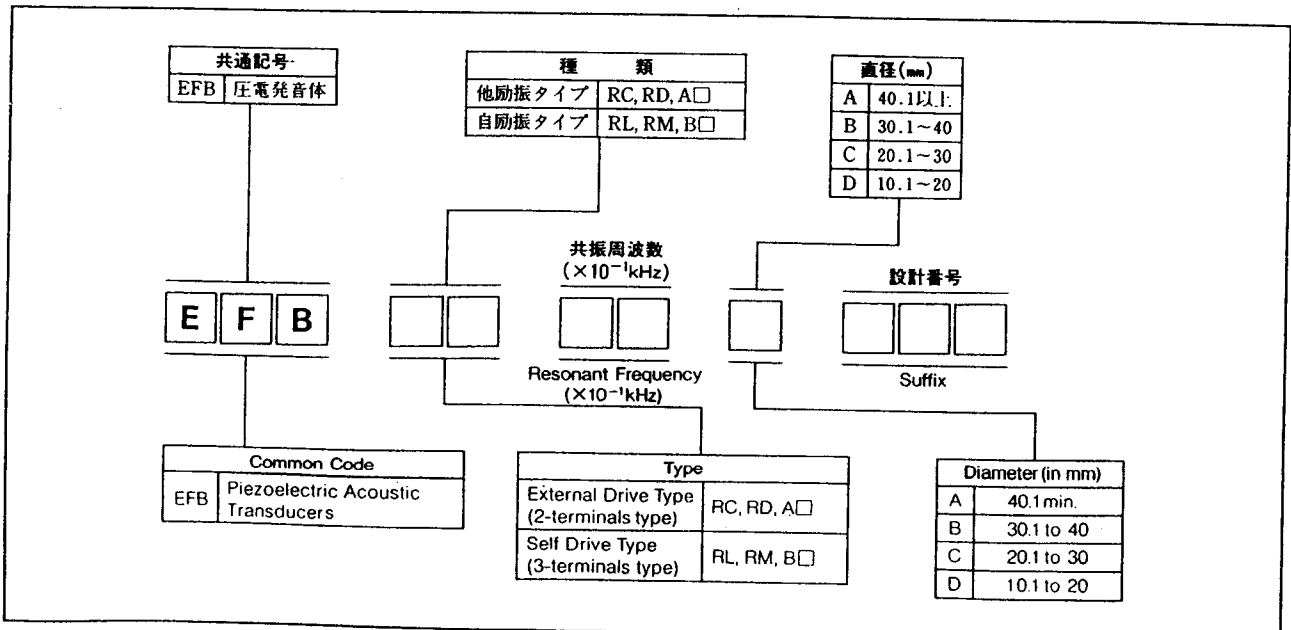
| 共通記号 | |
|---|---|
| EFB | 圧電発音体 |

| 種　　類 | |
|---|---|
| 他励振タイプ | RC, RD, A□ |
| 自励振タイプ | RL, RM, B□ |

| 直径(mm) | |
|---|---|
| A | 40.1以上 |
| B | 30.1～40 |
| C | 20.1～30 |
| D | 10.1～20 |

共振周波数
(×10$^{-1}$kHz)

設計番号

E F B

Resonant Frequency
(×10$^{-1}$kHz)

Suffix

| Common Code | |
|---|---|
| EFB | Piezoelectric Acoustic Transducers |

| Type | |
|---|---|
| External Drive Type (2-terminals type) | RC, RD, A□ |
| Self Drive Type (3-terminals type) | RL, RM, B□ |

| Diameter (in mm) | |
|---|---|
| A | 40.1 min. |
| B | 30.1 to 40 |
| C | 20.1 to 30 |
| D | 10.1 to 20 |